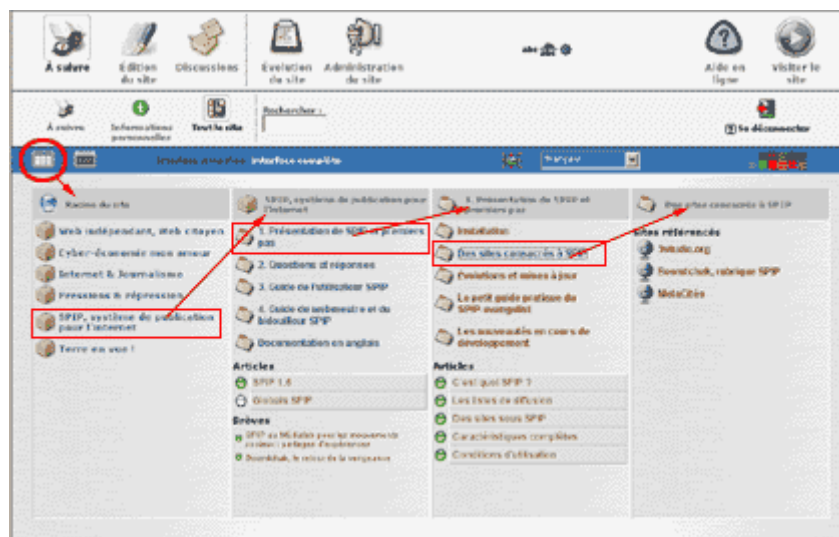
À suivre
Edition du site
Discussions
Evolution du site
Administration du site
Aide en ligne
Visiter le site

À suivre
Informations personnelles
Tout le site
Rechercher :
Se déconnecter

Interface simplifiée Interface complète
français

Racine du site
Web indépendant, Web citoyen
Cyber-économie mon amour
Internet & Journalisme
Pressions & répression
SPIP, système de publication pour l'Internet
Terre en vue !

SPIP, système de publication pour l'Internet
1. Présentation de SPIP et premiers pas
2. Questions et réponses
3. Guide de l'utilisateur SPIP
4. Guide du webmestre et du bidouilleur SPIP
Documentation en anglais
Articles
SPIP 1.6
Obtenir SPIP
Brèves
SPIP au Médialab pour les mouvements citoyens : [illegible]
Boomtchak, le retour de la vengeance

1. Présentation de SPIP et premiers pas
Installation
Des sites consacrés à SPIP
Evolutions et mises à jour
Le petit guide pratique de SPIP avec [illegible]
Les nouveautés en cours de développement
Articles
C'est quoi SPIP ?
Les listes de diffusion
Des sites sous SPIP
Caractéristiques complètes
Conditions d'utilisation

Des sites consacrés à SPIP
Sites référencés
3wtools.org
Boomtchak, rubrique SPIP
MétaCités